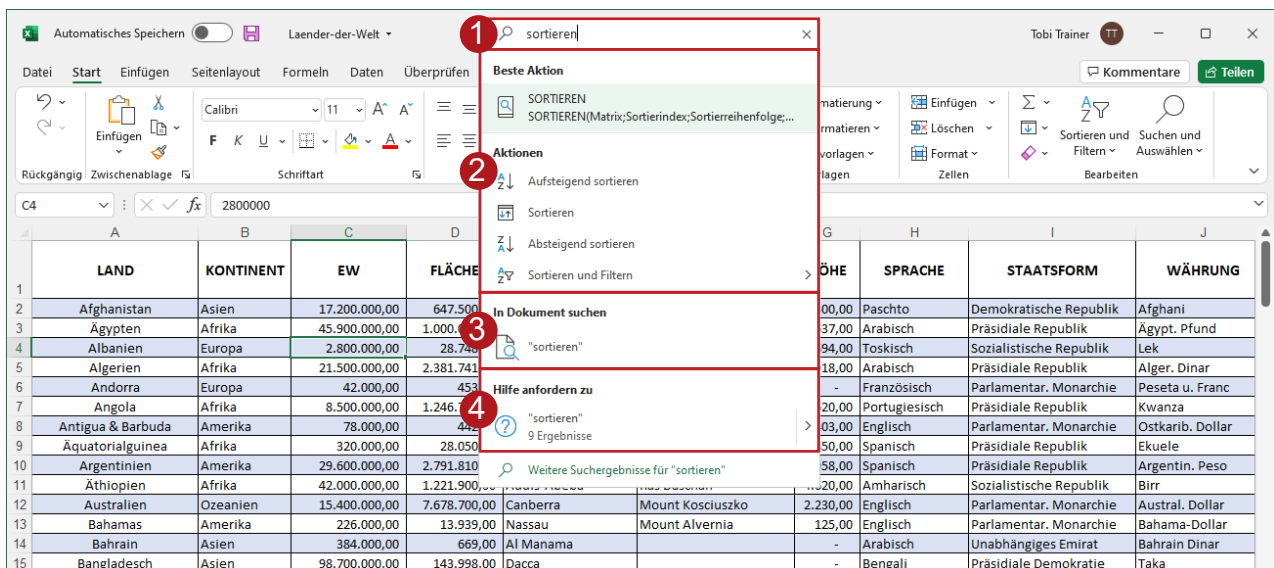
Automatisches Speichern Laender-der-Welt sortieren Tobi Trainer TT

Datei Start Einfügen Seitenlayout Formeln Daten Überprüfen Kommentare Teilen

Rückgängig Einfügen Zwischenablage Calibri 11 F K U Schriftart matierung rmatieren vorlagen lagen Einfügen Löschen Format Zellen Sortieren und Filtern Suchen und Auswählen Bearbeiten

C4 2800000

1

Beste Aktion

SORTIEREN
SORTIEREN(Matrix;Sortierindex;Sortierreihenfolge;...

2

Aktionen

Aufsteigend sortieren
Sortieren
Absteigend sortieren
Sortieren und Filtern

In Dokument suchen

3

"sortieren"

Hilfe anfordern zu

4

"sortieren"
9 Ergebnisse

Weitere Suchergebnisse für "sortieren"

| | A | B | C | D | G | H | I | J |
|---|---|---|---|---|---|---|---|---|
| 1 | LAND | KONTINENT | EW | FLÄCHE | ÖHE | SPRACHE | STAATSFORM | WÄHRUNG |
| 2 | Afghanistan | Asien | 17.200.000,00 | 647.500 | ,00 | Paschto | Demokratische Republik | Afghani |
| 3 | Ägypten | Afrika | 45.900.000,00 | 1.000.0 | 37,00 | Arabisch | Präsidiale Republik | Ägypt. Pfund |
| 4 | Albanien | Europa | 2.800.000,00 | 28.748 | 94,00 | Toskisch | Sozialistische Republik | Lek |
| 5 | Algerien | Afrika | 21.500.000,00 | 2.381.741 | 18,00 | Arabisch | Präsidiale Republik | Alger. Dinar |
| 6 | Andorra | Europa | 42.000,00 | 453 | - | Französisch | Parlamentar. Monarchie | Peseta u. Franc |
| 7 | Angola | Afrika | 8.500.000,00 | 1.246.7 | 20,00 | Portugiesisch | Präsidiale Republik | Kwanza |
| 8 | Antigua & Barbuda | Amerika | 78.000,00 | 442 | 03,00 | Englisch | Parlamentar. Monarchie | Ostkarib. Dollar |
| 9 | Äquatorialguinea | Afrika | 320.000,00 | 28.050 | 50,00 | Spanisch | Präsidiale Republik | Ekuele |
| 10 | Argentinien | Amerika | 29.600.000,00 | 2.791.810 | 58,00 | Spanisch | Präsidiale Republik | Argentin. Peso |
| 11 | Äthiopien | Afrika | 42.000.000,00 | 1.221.900,00 | 20,00 | Amharisch | Sozialistische Republik | Birr |
| 12 | Australien | Ozeanien | 15.400.000,00 | 7.678.700,00 Canberra Mount Kosciuszko | 2.230,00 | Englisch | Parlamentar. Monarchie | Austral. Dollar |
| 13 | Bahamas | Amerika | 226.000,00 | 13.939,00 Nassau Mount Alvernia | 125,00 | Englisch | Parlamentar. Monarchie | Bahama-Dollar |
| 14 | Bahrain | Asien | 384.000,00 | 669,00 Al Manama | - | Arabisch | Unabhängiges Emirat | Bahrain Dinar |
| 15 | Bangladesch | Asien | 98.700.000,00 | 143.998,00 Dacca | - | Bengali | Präsidiale Demokratie | Taka |